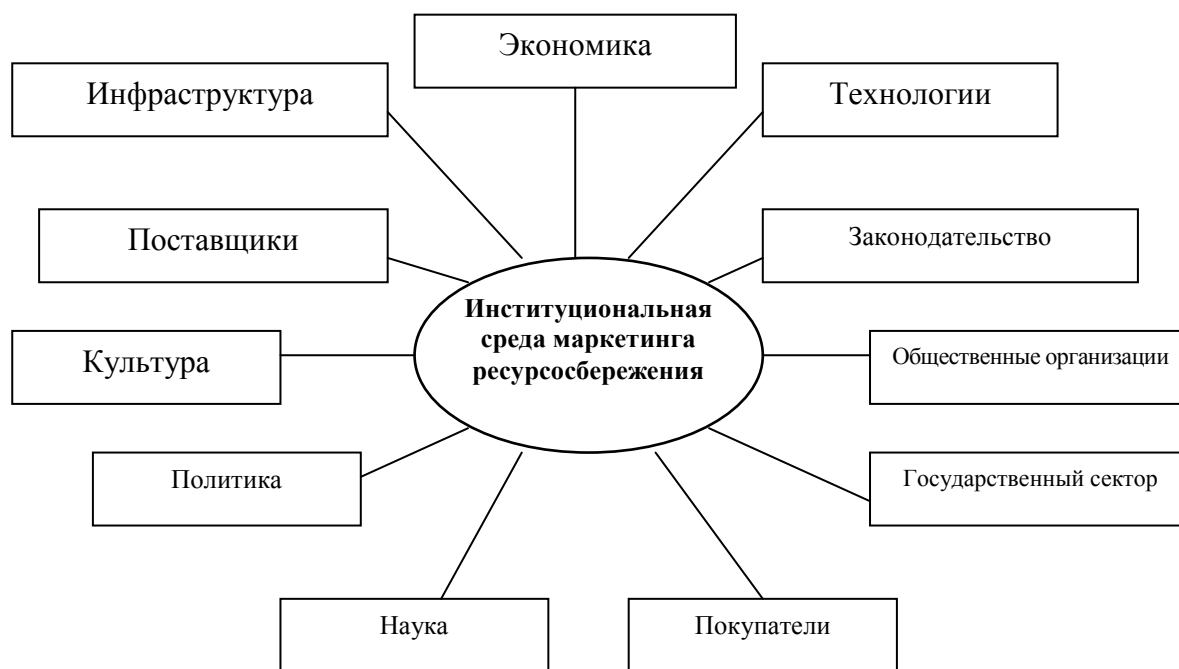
Экономика

Инфраструктура

Технологии

Поставщики

Законодательство

Институциональная среда маркетинга ресурсосбережения

Культура

Общественные организации

Политика

Государственный сектор

Наука

Покупатели